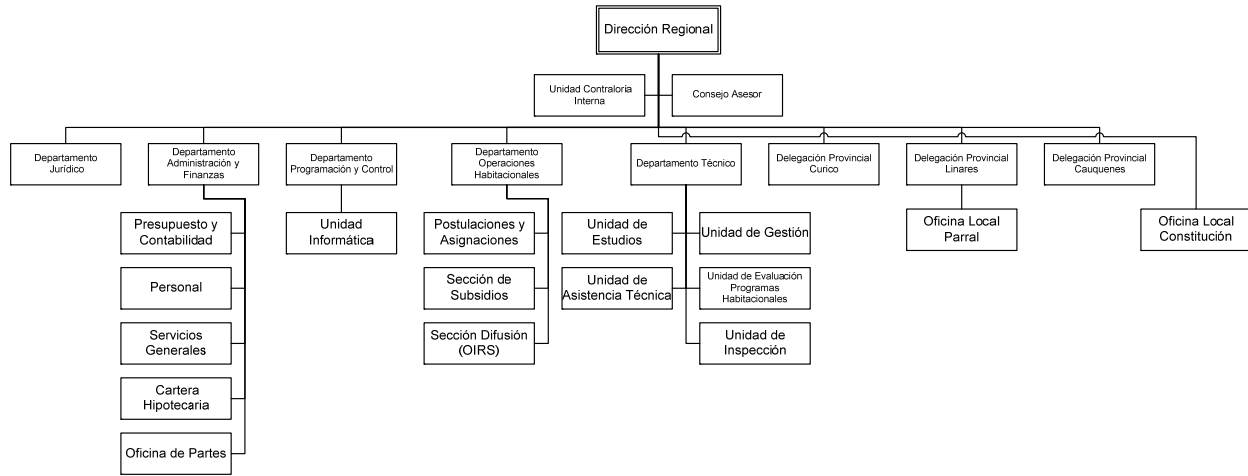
Dirección Regional

Unidad Contraloría Interna

Consejo Asesor

Departamento Jurídico

Departamento Administración y Finanzas

Presupuesto y Contabilidad

Personal

Servicios Generales

Cartera Hipotecaria

Oficina de Partes

Departamento Programación y Control

Unidad Informática

Departamento Operaciones Habitacionales

Postulaciones y Asignaciones

Sección de Subsidios

Sección Difusión (OIRS)

Departamento Técnico

Unidad de Estudios

Unidad de Gestión

Unidad de Asistencia Técnica

Unidad de Evaluación Programas Habitacionales

Unidad de Inspección

Delegación Provincial Curico

Delegación Provincial Linares

Oficina Local Parral

Delegación Provincial Cauquenes

Oficina Local Constitución